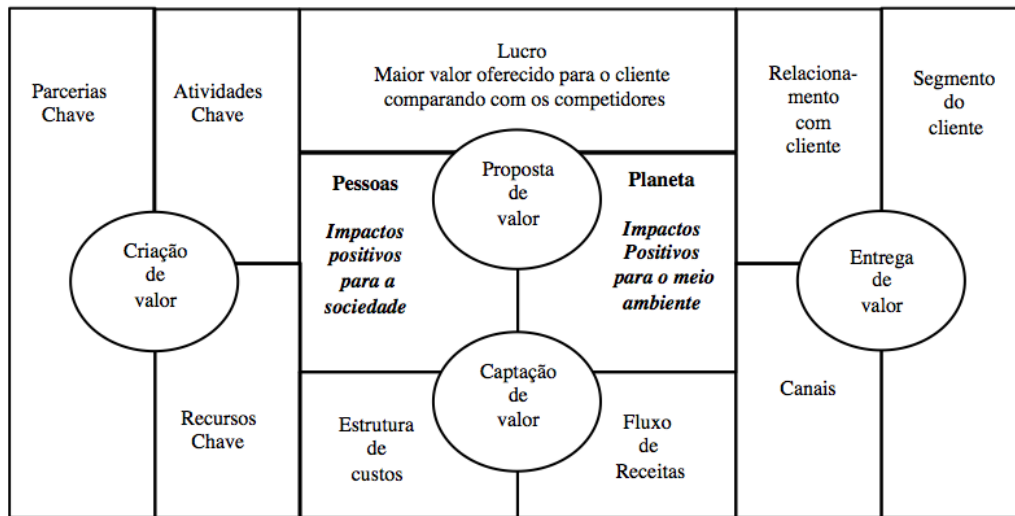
Parcerias Chave

Atividades Chave

Lucro
Maior valor oferecido para o cliente comparando com os competidores

Relacionamento com cliente

Segmento do cliente

Pessoas

Impactos positivos para a sociedade

Proposta de valor

Planeta

Impactos Positivos para o meio ambiente

Criação de valor

Entrega de valor

Captação de valor

Canais

Recursos Chave

Estrutura de custos

Fluxo de Receitas